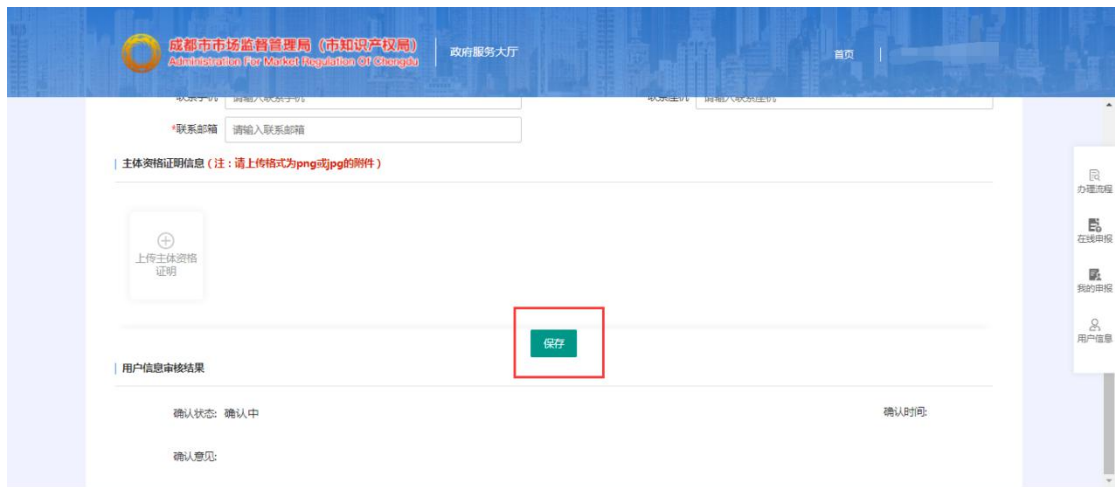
成都市市场监督管理局（市知识产权局）
Administration For Market Regulation Of Chengdu

政府服务大厅

首页

联系手机 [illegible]

联系座机 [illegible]

*联系邮箱 请输入联系邮箱

主体资格证明信息（注：请上传格式为png或jpg的附件）

上传主体资格证明

保存

用户信息审核结果

确认状态: 确认中

确认时间:

确认意见:

办理流程

在线申报

我的申报

用户信息